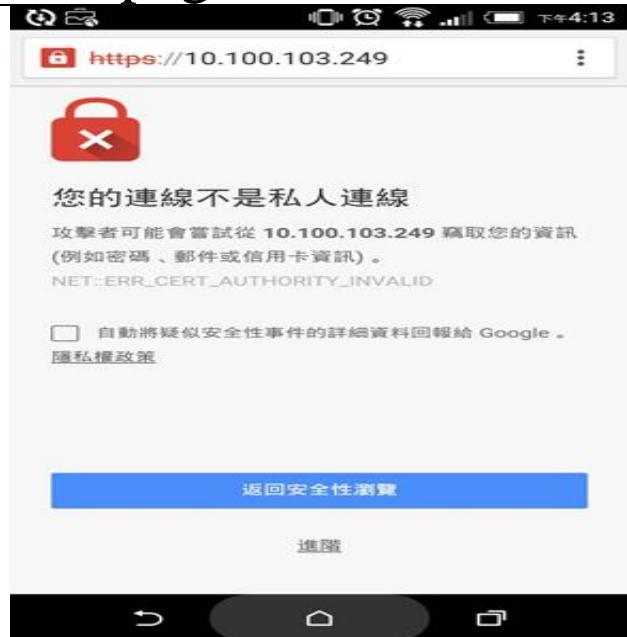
下午4:13

https://10.100.103.249

您的連線不是私人連線

攻擊者可能會嘗試從 10.100.103.249 竊取您的資訊 (例如密碼、郵件或信用卡資訊)。

NET::ERR_CERT_AUTHORITY_INVALID

自動將疑似安全性事件的詳細資料回報給 Google。隱私權政策

返回安全性瀏覽

進階